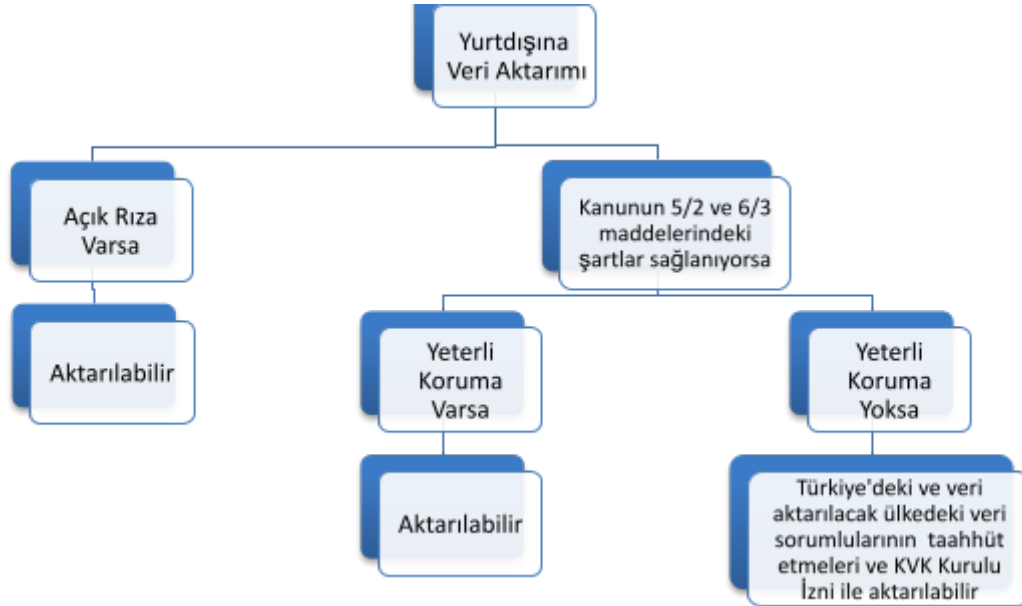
Yurtdışına Veri Aktarımı

Açık Rıza Varsa

Aktarılabilir

Kanunun 5/2 ve 6/3 maddelerindeki şartlar sağlanıyorsa

Yeterli Koruma Varsa

Aktarılabilir

Yeterli Koruma Yoksa

Türkiye'deki ve veri aktarılacak ülkedeki veri sorumlularının taahhüt etmeleri ve KVK Kurulu İzni ile aktarılabilir